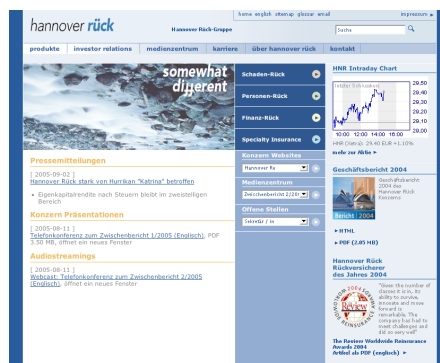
hannover rück

Hannover Rück-Gruppe

home english sitemap glossar email

impressum

Suche

produkte | investor relations | medienzentrum | karriere | über hannover rück | kontakt

somewhat different

Schaden-Rück

Personen-Rück

Finanz-Rück

Specialty Insurance

Konzern Websites

Hannover Re

Medienzentrum

Zwischenbericht 2/2005

Offene Stellen

Sekretär / in

Pressemitteilungen

[ 2005-09-02 ]
Hannover Rück stark von Hurrikan "Katrina" betroffen

- Eigenkapitalrendite nach Steuern bleibt im zweistelligen Bereich

Konzern Präsentationen

[ 2005-08-11 ]
Telefonkonferenz zum Zwischenbericht 1/2005 (Englisch), PDF 3.50 MB, öffnet ein neues Fenster

Audiostreamings

[ 2005-08-11 ]
Webcast: Telefonkonferenz zum Zwischenbericht 2/2005 (Englisch), öffnet ein neues Fenster

HNR Intraday Chart

letzter Schlusskurs

29.50
29.40
29.30
29.20
29.10
29.00

10:00 12:00 14:00 16:00

HNR (Xetra): 29.40 EUR +1.10%

mehr zur Aktie

Geschäftsbericht 2004

Geschäftsbericht 2004 des Hannover Rück Konzerns

Bericht 2004

HTML

PDF (2.85 HB)

Hannover Rück Rückversicherer des Jahres 2004

"Given the number of classes it is in, its ability to survive, innovate and move forward is remarkable. The company has had to meet challenges and did so very well"

The Review Worldwide Reinsurance Awards 2004

Artikel als PDF (englisch)